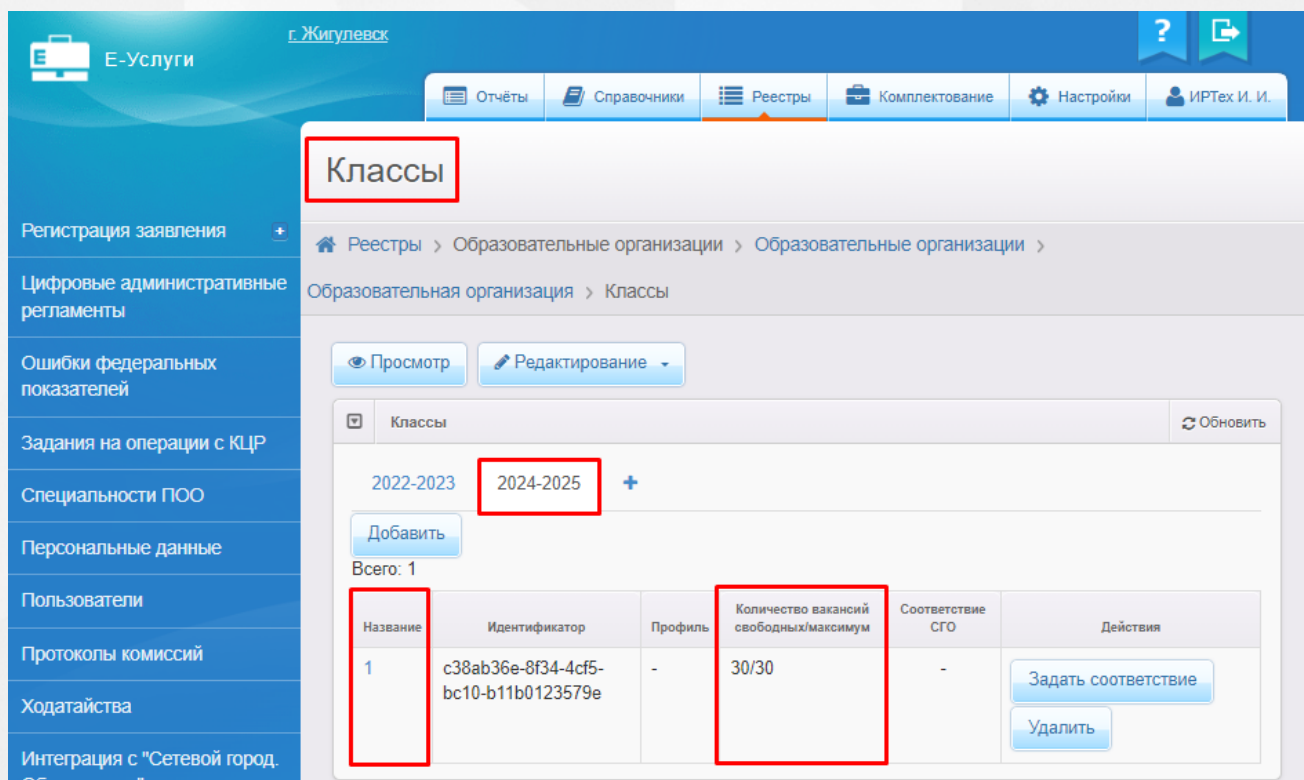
E-Услуги

г. Жигулевск

?

Отчёты | Справочники | Реестры | Комплектование | Настройки | ИРТех И. И.

Классы

Регистрация заявления

Цифровые административные регламенты

Ошибки федеральных показателей

Задания на операции с КЦР

Специальности ПОО

Персональные данные

Пользователи

Протоколы комиссий

Ходатайства

Интеграция с "Сетевой город. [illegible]

Реестры › Образовательные организации › Образовательные организации › Образовательная организация › Классы

Просмотр

Редактирование

Классы

Обновить

2022-2023

2024-2025

+

Добавить

Всего: 1

| Название | Идентификатор | Профиль | Количество вакансий свободных/максимум | Соответствие СГО | Действия |
|---|---|---|---|---|---|
| 1 | c38ab36e-8f34-4cf5-bc10-b11b0123579e | - | 30/30 | - | Задать соответствие Удалить |